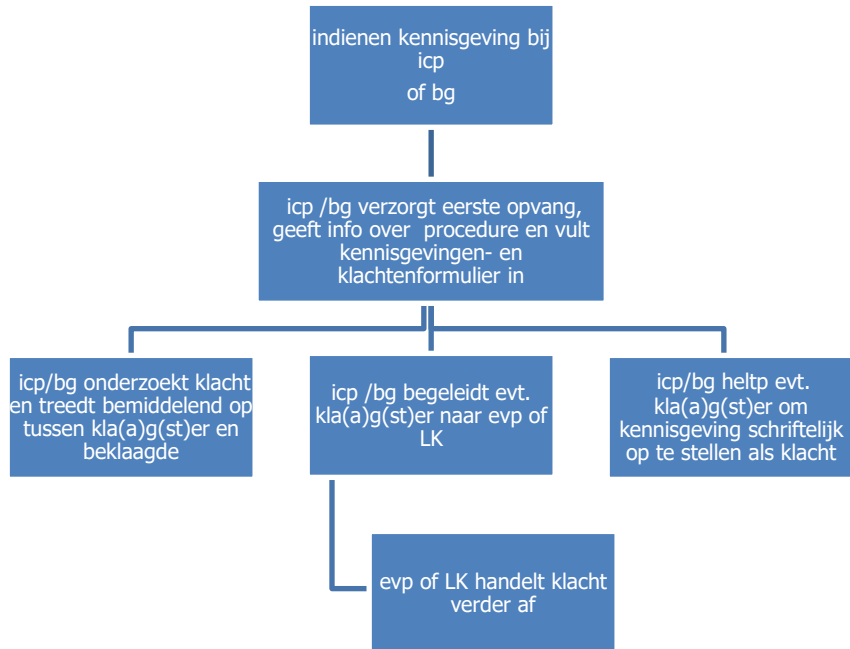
indienen kennisgeving bij icp
of bg

icp /bg verzorgt eerste opvang, geeft info over procedure en vult kennisgevingen- en klachtenformulier in

icp/bg onderzoekt klacht en treedt bemiddelend op tussen kla(a)g(st)er en beklaagde

icp /bg begeleidt evt. kla(a)g(st)er naar evp of LK

icp/bg heltp evt. kla(a)g(st)er om kennisgeving schriftelijk op te stellen als klacht

evp of LK handelt klacht verder af